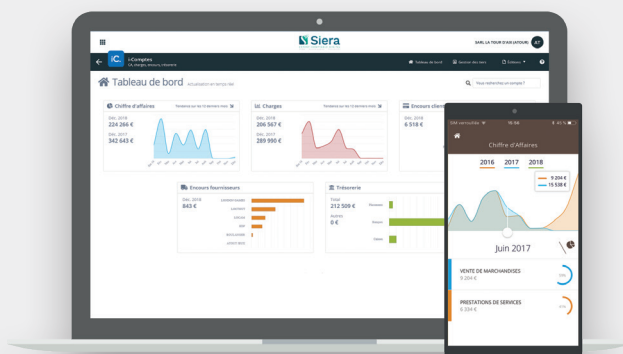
Siera

SARL LA TOUR D'AUVERGNE AT

i-Comptes
CA, charges, encours, trésorerie

Tableau de bord
Dossier des tiers
Éditions

Tableau de bord
Actualisation en temps réel

Vous recherchez un compte ?

Chiffre d'affaires
Tendance sur les 12 derniers mois
DÉC. 2018
224 266 €
DÉC. 2017
342 643 €

Σ Charges
Tendance sur les 12 derniers mois
DÉC. 2018
206 567 €
DÉC. 2017
289 990 €

Encours clients
DÉC. 2018
6 518 €

Encours fournisseurs
DÉC. 2018
843 €

Trésorerie
Total
212 509 €
Autres
0 €

SIM verrouillée
16:48
41 %

Chiffre d'Affaires

2016
2017
2018

9 204 €
15 538 €

Juin 2017

VENTE DE MARCHANDISES
9 204 €

PRESTATIONS DE SERVICES
6 334 €